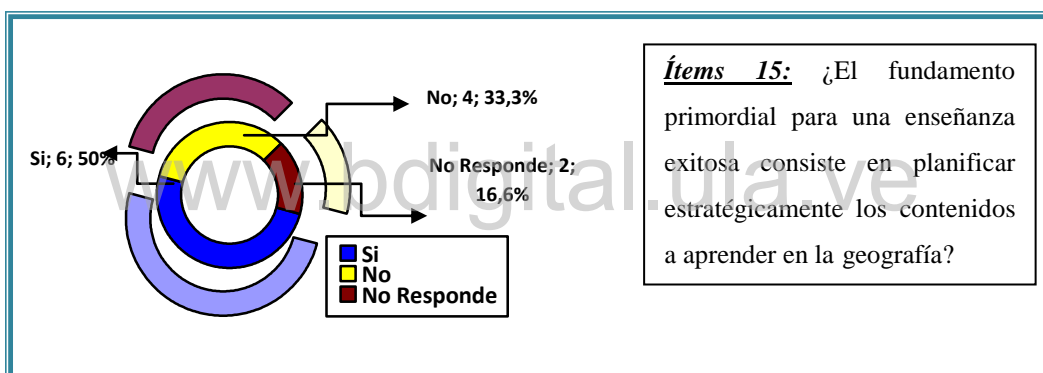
No; 4; 33,3%

Si; 6; 50%

No Responde; 2; 16,6%

Si
No
No Responde

www.bdigital.ula.ve

*Ítems 15:* ¿El fundamento primordial para una enseñanza exitosa consiste en planificar estratégicamente los contenidos a aprender en la geografía?